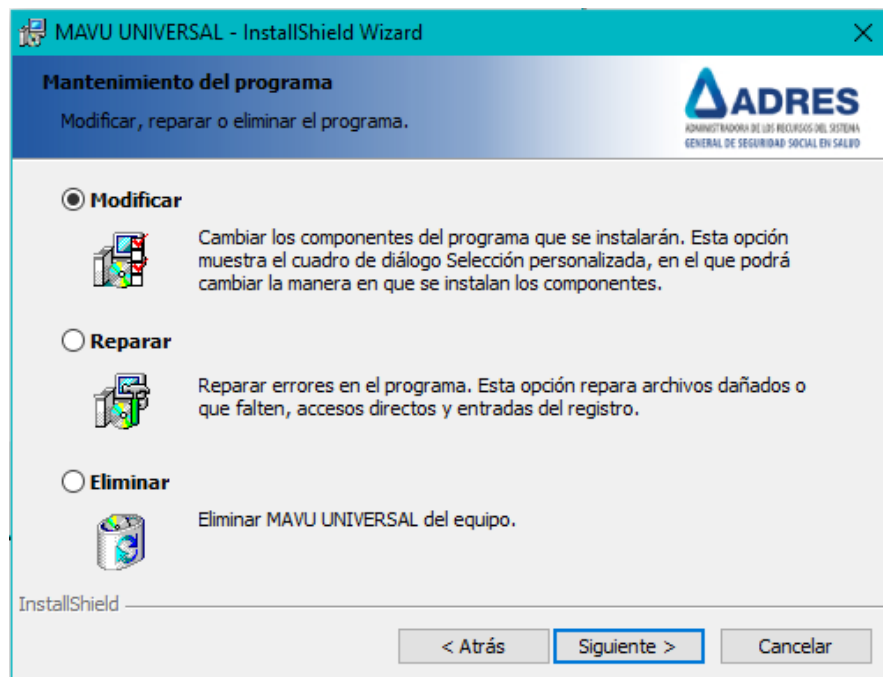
MAVU UNIVERSAL - InstallShield Wizard

Mantenimiento del programa

Modificar, reparar o eliminar el programa.

ADRES
ADMINISTRADORA DE LOS RECURSOS DEL SISTEMA
GENERAL DE SEGURIDAD SOCIAL EN SALUD

Modificar

Cambiar los componentes del programa que se instalarán. Esta opción muestra el cuadro de diálogo Selección personalizada, en el que podrá cambiar la manera en que se instalan los componentes.

Reparar

Reparar errores en el programa. Esta opción repara archivos dañados o que falten, accesos directos y entradas del registro.

Eliminar

Eliminar MAVU UNIVERSAL del equipo.

InstallShield

< Atrás | Siguiente > | Cancelar